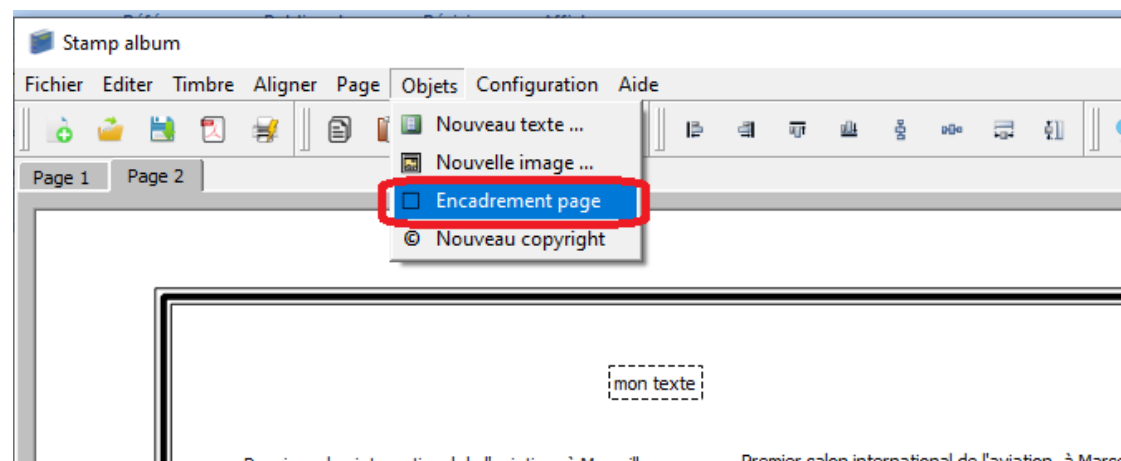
Stamp album

Fichier Editer Timbre Aligner Page Objets Configuration Aide

Page 1 Page 2

Nouveau texte ...
Nouvelle image ...
Encadrement page
Nouveau copyright

mon texte

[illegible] Premier salon international de l'aviation à Mars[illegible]